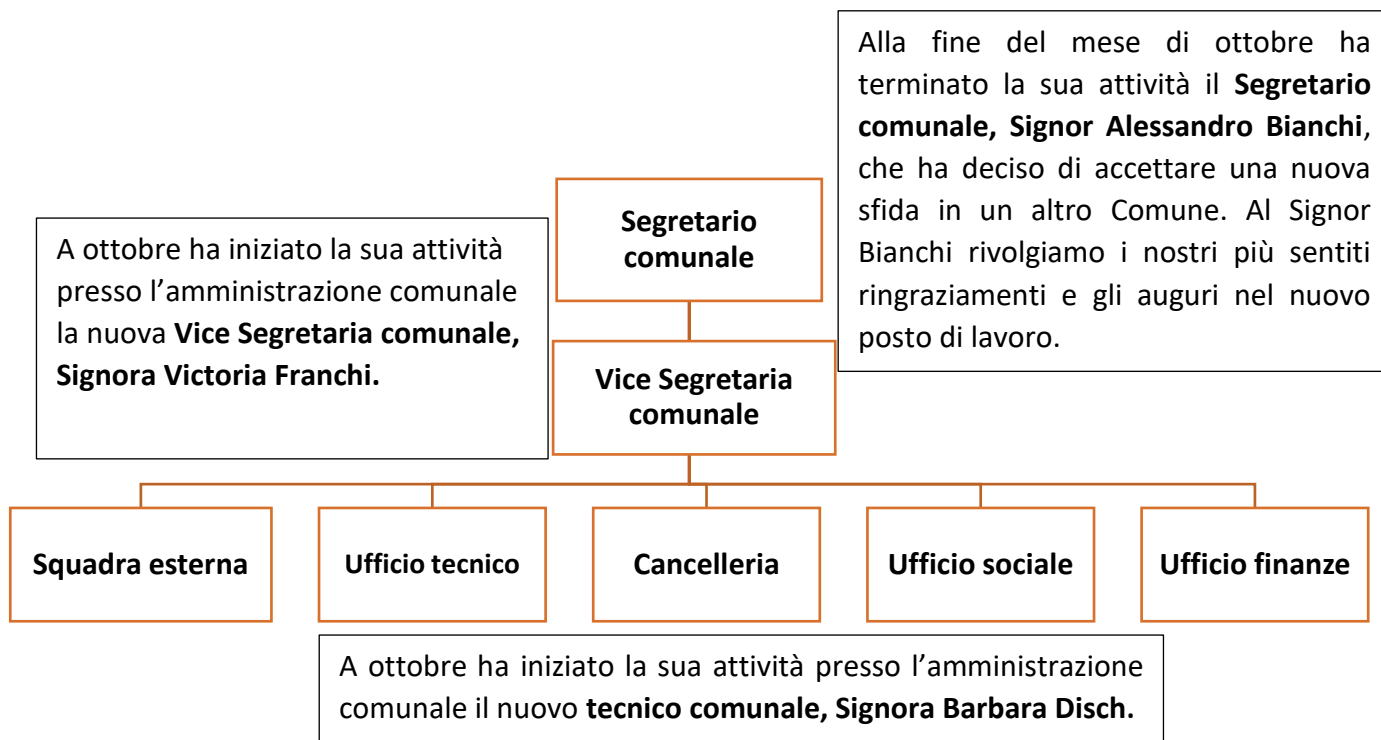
Alla fine del mese di ottobre ha terminato la sua attività il Segretario comunale, Signor Alessandro Bianchi, che ha deciso di accettare una nuova sfida in un altro Comune. Al Signor Bianchi rivolgiamo i nostri più sentiti ringraziamenti e gli auguri nel nuovo posto di lavoro.

A ottobre ha iniziato la sua attività presso l'amministrazione comunale la nuova Vice Segretaria comunale, Signora Victoria Franchi.

Segretario comunale

Vice Segretaria comunale

Squadra esterna

Ufficio tecnico

Cancelleria

Ufficio sociale

Ufficio finanze

A ottobre ha iniziato la sua attività presso l'amministrazione comunale il nuovo tecnico comunale, Signora Barbara Disch.